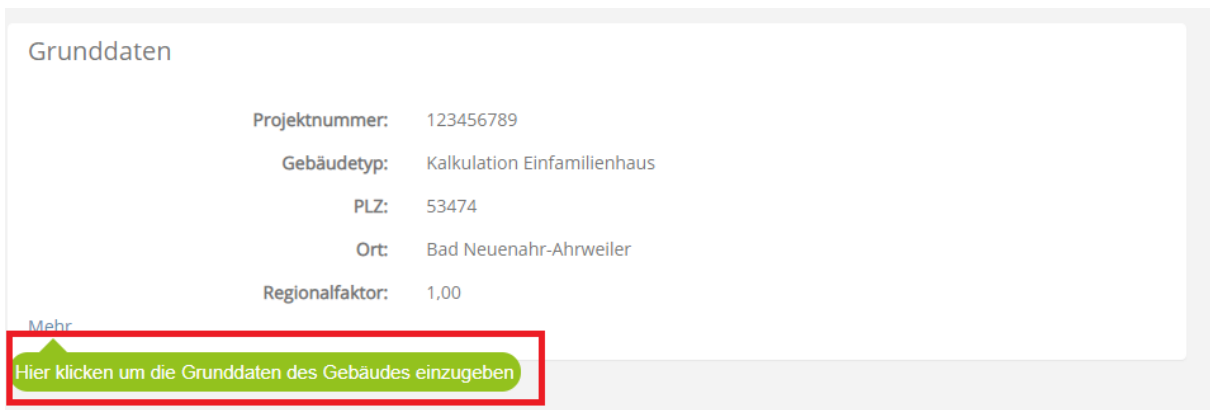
Grunddaten

Projektnummer: 123456789

Gebäudetyp: Kalkulation Einfamilienhaus

PLZ: 53474

Ort: Bad Neuenahr-Ahrweiler

Regionalfaktor: 1,00

Mehr

Hier klicken um die Grunddaten des Gebäudes einzugeben